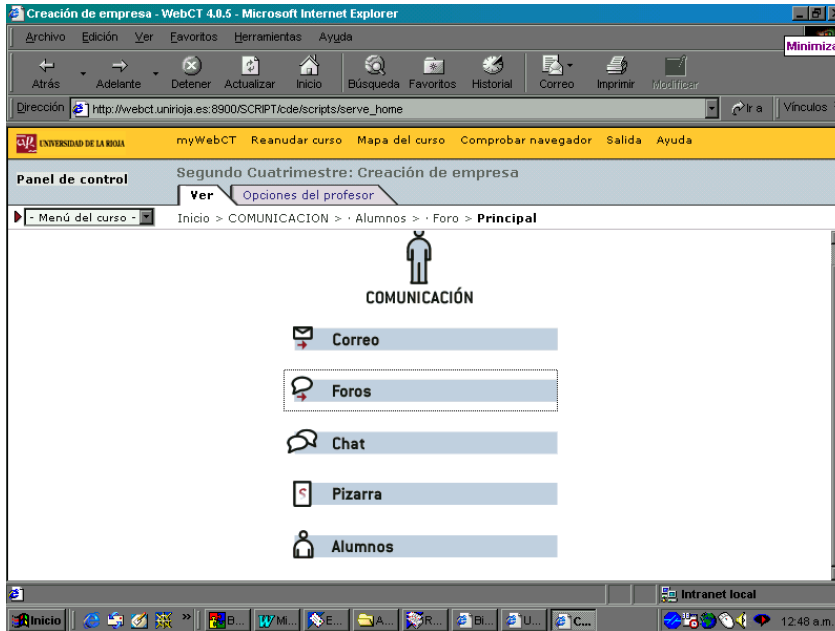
Creación de empresa - WebCT 4.0.5 - Microsoft Internet Explorer

Archivo Edición Ver Favoritos Herramientas Ayuda

Minimiza

Atrás Adelante Detener Actualizar Inicio Búsqueda Favoritos Historial Correo Imprimir Modificar

Dirección http://webct.unirioja.es:8900/SCRIPT/cde/scripts/serve_home

Ir a Vínculos

UNIVERSIDAD DE LA RIOJA myWebCT Reanudar curso Mapa del curso Comprobar navegador Salida Ayuda

Panel de control

Segundo Cuatrimestre: Creación de empresa

Ver Opciones del profesor

- Menú del curso -

Inicio > COMUNICACION > · Alumnos > · Foro > Principal

COMUNICACIÓN

Correo

Foros

Chat

Pizarra

Alumnos

Intranet local

Inicio B... Mi... E... A... R... Bi... U... C...

12:48 a.m.